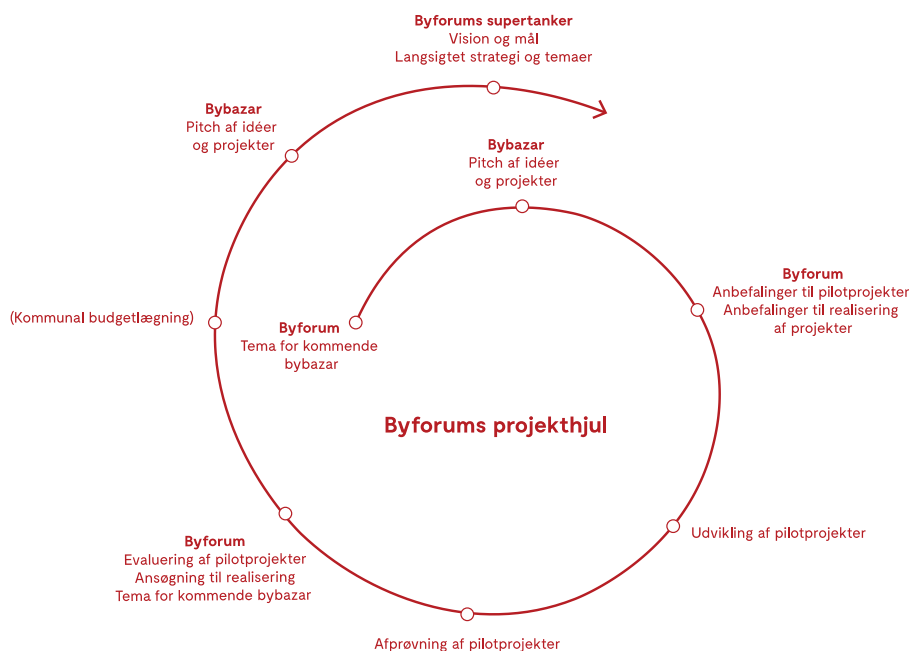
**Byforums supertanker**
Vision og mål
Langsigtet strategi og temaer

**Bybazar**
Pitch af idéer
og projekter

**Bybazar**
Pitch af idéer
og projekter

**Byforum**
Anbefalinger til pilotprojekter
Anbefalinger til realisering
af projekter

(Kommunal budgetlægning)

**Byforum**
Tema for kommende
bybazar

**Byforums projekthjul**

Udvikling af pilotprojekter

**Byforum**
Evaluering af pilotprojekter
Ansøgning til realisering
Tema for kommende bybazar

Afprøvning af pilotprojekter